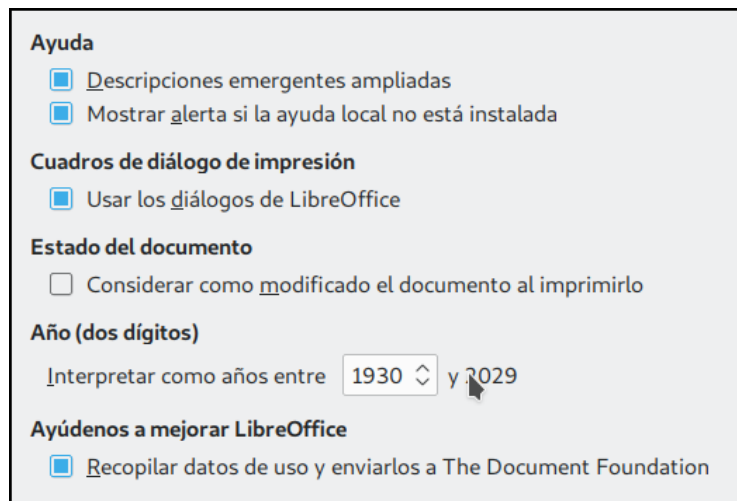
Ayuda

Descripciones emergentes ampliadas

Mostrar alerta si la ayuda local no está instalada

Cuadros de diálogo de impresión

Usar los diálogos de LibreOffice

Estado del documento

Considerar como modificado el documento al imprimirlo

Año (dos dígitos)

Interpretar como años entre 1930 y 2029

Ayúdenos a mejorar LibreOffice

Recopilar datos de uso y enviarlos a The Document Foundation